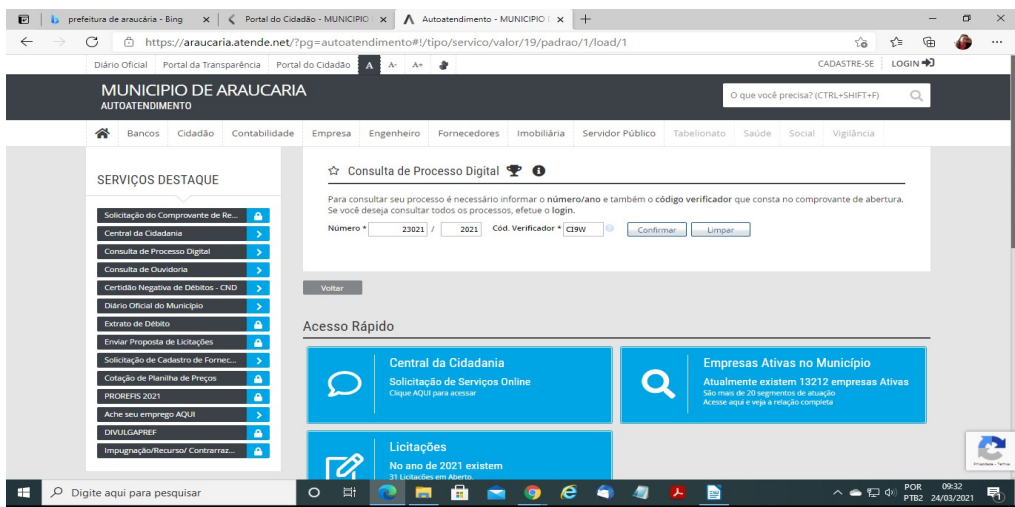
prefeitura de araucária - Bing × | Portal do Cidadão - MUNICIPIO × | Autoatendimento - MUNICIPIO × | +

https://araucaria.atende.net/?pg=autoatendimento#!/tipo/servico/valor/19/padrao/1/load/1

Diário Oficial | Portal da Transparência | Portal do Cidadão | A A- A+ | CADASTRE-SE | LOGIN

MUNICIPIO DE ARAUCARIA
AUTOATENDIMENTO

O que você precisa? (CTRL+SHIFT+F)

Bancos | Cidadão | Contabilidade | Empresa | Engenheiro | Fornecedores | Imobiliária | Servidor Público | Tabelionato | Saúde | Social | Vigilância

SERVIÇOS DESTAQUE

Solicitação do Comprovante de Re...
Central da Cidadania
Consulta de Processo Digital
Consulta de Ouvidoria
Certidão Negativa de Débitos - CND
Diário Oficial do Município
Extrato de Débito
Enviar Proposta de Licitações
Solicitação de Cadastro de Fornec...
Cotação de Planilha de Preços
PROREFIS 2021
Ache seu emprego AQUI
DIVULGAPREF
Impugnação/Recurso/ Contrarraz...

Consulta de Processo Digital

Para consultar seu processo é necessário informar o número/ano e também o código verificador que consta no comprovante de abertura. Se você deseja consultar todos os processos, efetue o login.

Número * 23021 / 2021 Cód. Verificador * CI9W Confirmar Limpar

Voltar

Acesso Rápido

Central da Cidadania
Solicitação de Serviços Online
Clique AQUI para acessar

Empresas Ativas no Município
Atualmente existem 13212 empresas Ativas
São mais de 20 segmentos de atuação
Acesse aqui e veja a relação completa

Licitações
No ano de 2021 existem
31 Licitações em Aberto.

Digite aqui para pesquisar

POR PTB2 09:32 24/03/2021